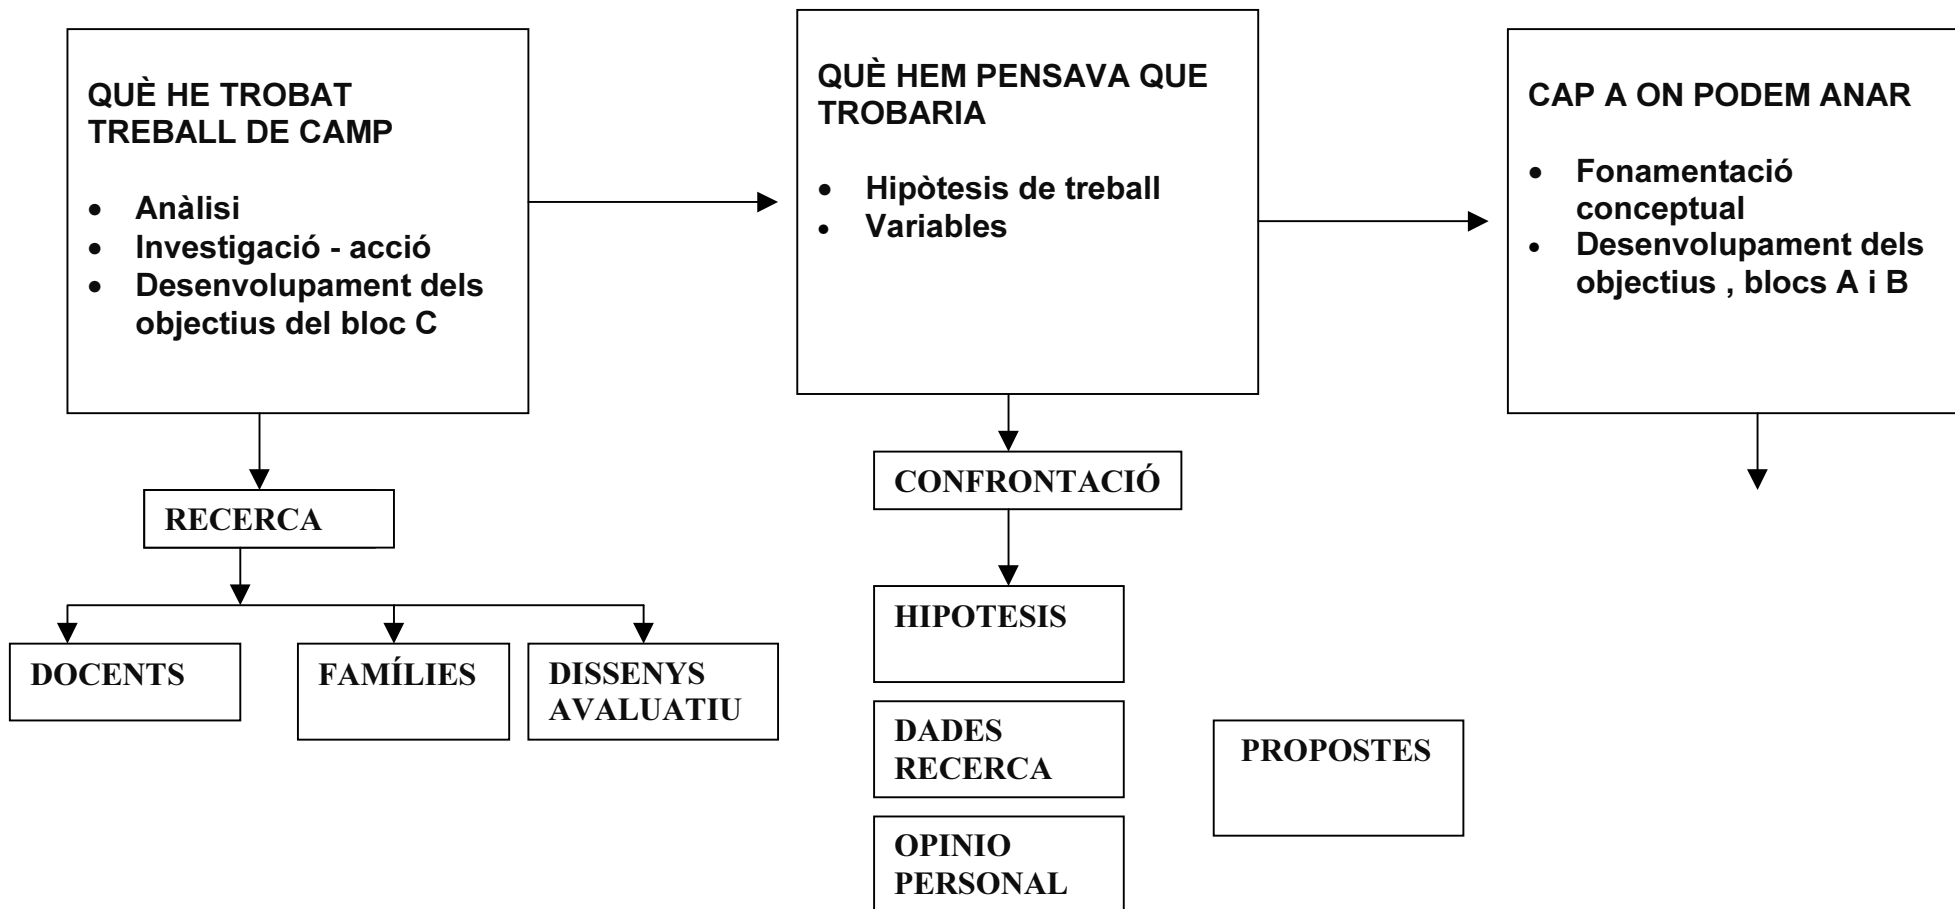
QUÈ HE TROBAT
TREBALL DE CAMP

- Anàlisi
- Investigació - acció
- Desenvolupament dels objectius del bloc C

QUÈ HEM PENSAVA QUE TROBARIA

- Hipòtesis de treball
- Variables

CAP A ON PODEM ANAR

- Fonamentació conceptual
- Desenvolupament dels objectius , blocs A i B

RECERCA

DOCENTS

FAMÍLIES

DISSENYS AVALUATIU

CONFRONTACIÓ

HIPOTESIS

DADES RECERCA

OPINIO PERSONAL

PROPOSTES